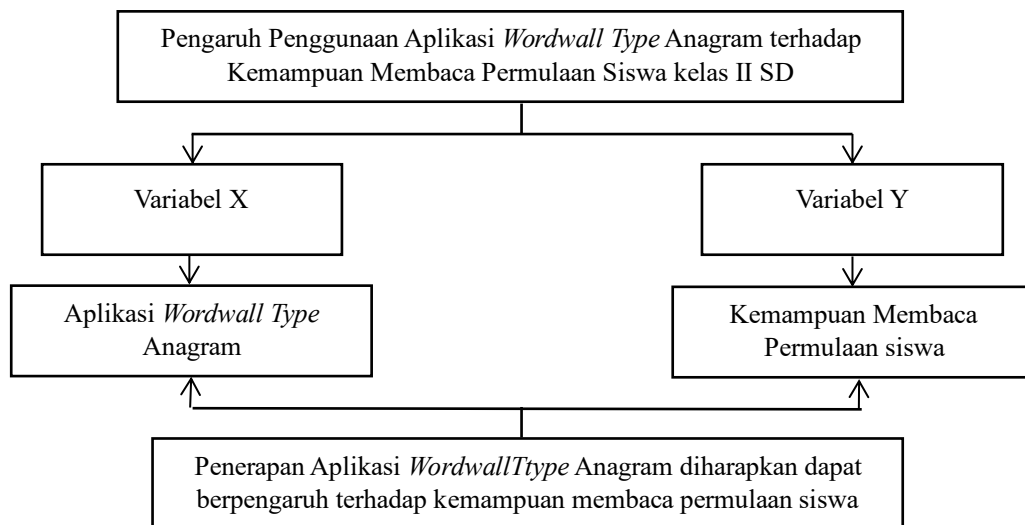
Pengaruh Penggunaan Aplikasi *Wordwall Type* Anagram terhadap Kemampuan Membaca Permulaan Siswa kelas II SD

Variabel X

Variabel Y

Aplikasi *Wordwall Type* Anagram

Kemampuan Membaca Permulaan siswa

Penerapan Aplikasi *WordwallTtype* Anagram diharapkan dapat berpengaruh terhadap kemampuan membaca permulaan siswa